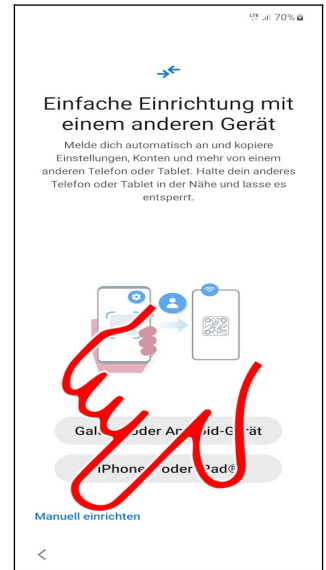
LTE 70%

Einfache Einrichtung mit einem anderen Gerät

Melde dich automatisch an und kopiere Einstellungen, Konten und mehr von einem anderen Telefon oder Tablet. Halte dein anderes Telefon oder Tablet in der Nähe und lasse es entsperrt.

Gal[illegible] oder An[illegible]d-G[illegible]t

iPhone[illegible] oder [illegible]Pad

Manuell einrichten

<